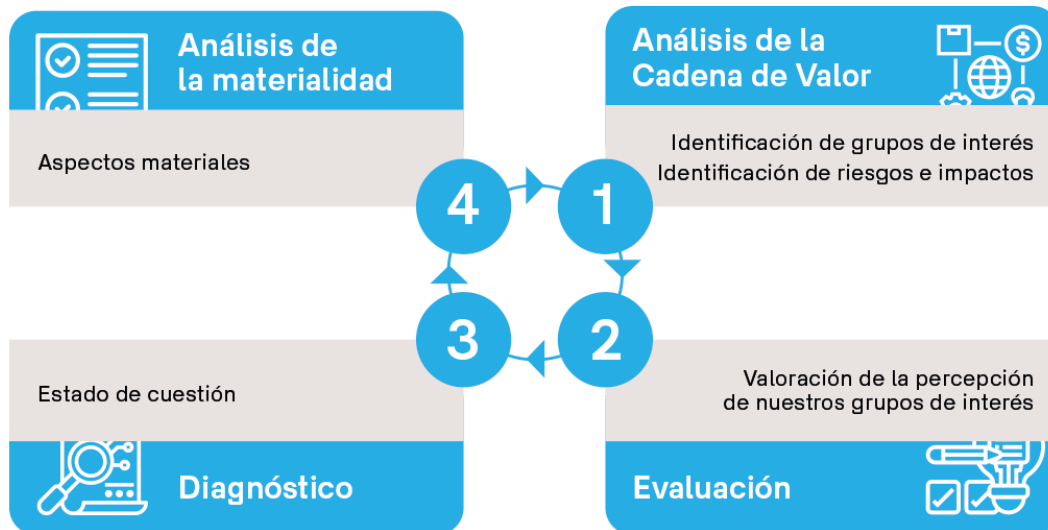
Análisis de la materialidad

Aspectos materiales

Análisis de la Cadena de Valor

Identificación de grupos de interés
Identificación de riesgos e impactos

4

1

3

2

Estado de cuestión

Diagnóstico

Valoración de la percepción de nuestros grupos de interés

Evaluación